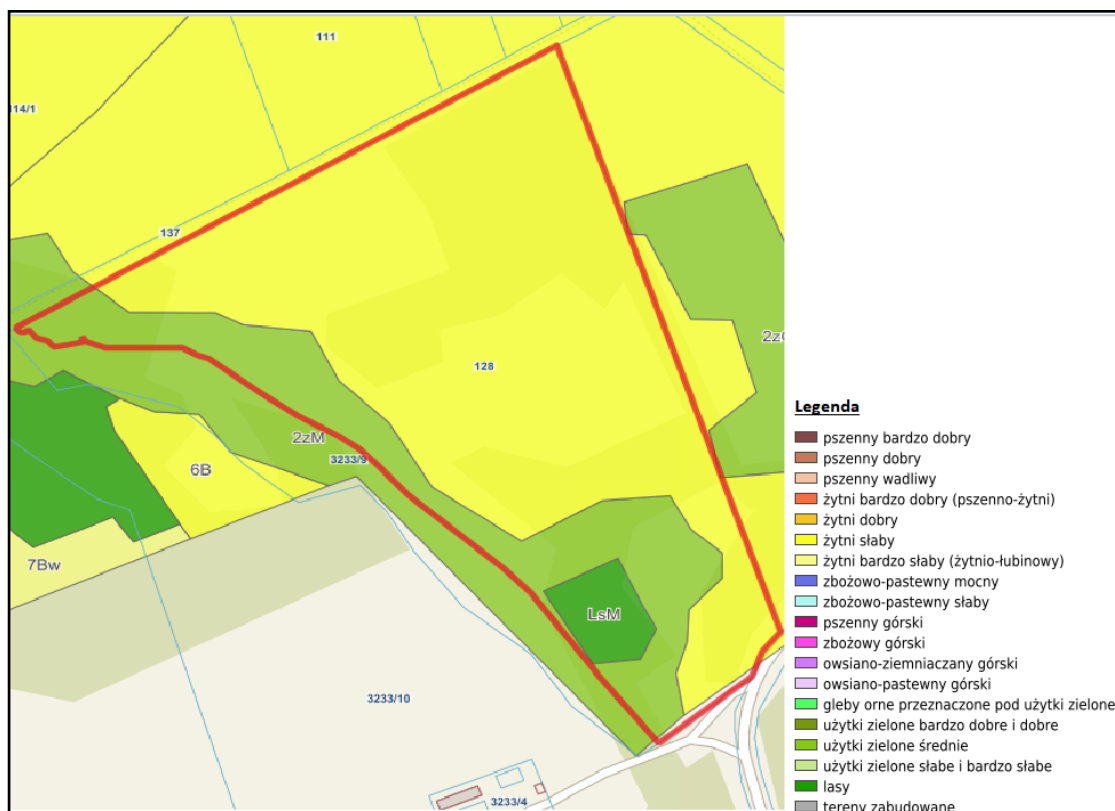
111

14/1

137

2z(

128

2zM

3233/9

6B

7Bw

LsM

3233/10

3233/4

Legenda

pszenny bardzo dobry
pszenny dobry
pszenny wadliwy
żytni bardzo dobry (pszenno-żytni)
żytni dobry
żytni słaby
żytni bardzo słaby (żytnio-łubinowy)
zbożowo-pastewny mocny
zbożowo-pastewny słaby
pszenny górski
zbożowy górski
owsiano-ziemniaczany górski
owsiano-pastewny górski
gleby orne przeznaczone pod użytki zielone
użytki zielone bardzo dobre i dobre
użytki zielone średnie
użytki zielone słabe i bardzo słabe
lasy
tereny zabudowane